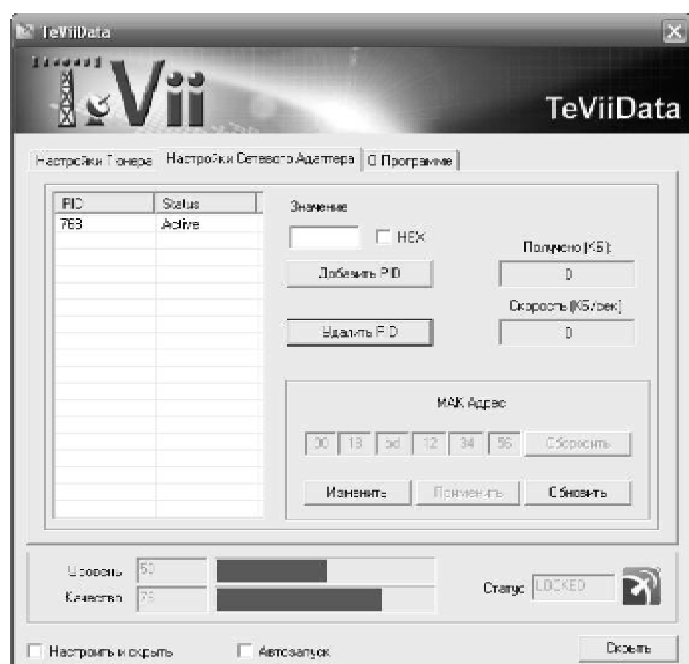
TeViiData

TeVii

TeViiData

Настройки Тюнера | Настройки Сетевого Адаптера | О Программе

| PID | Status |
|---|---|
| 763 | Active |

Значение

HEX

Добавить PID

Удалить PID

Получено (КБ):

0

Скорость (КБ/сек):

0

МАК Адрес

00 | 18 | bd | 12 | 34 | 56 | Сбросить

Изменить | Применить | Обновить

Уровень 50

Качество 78

Статус LOCKED

Настроить и скрыть

Автозапуск

Скрыть